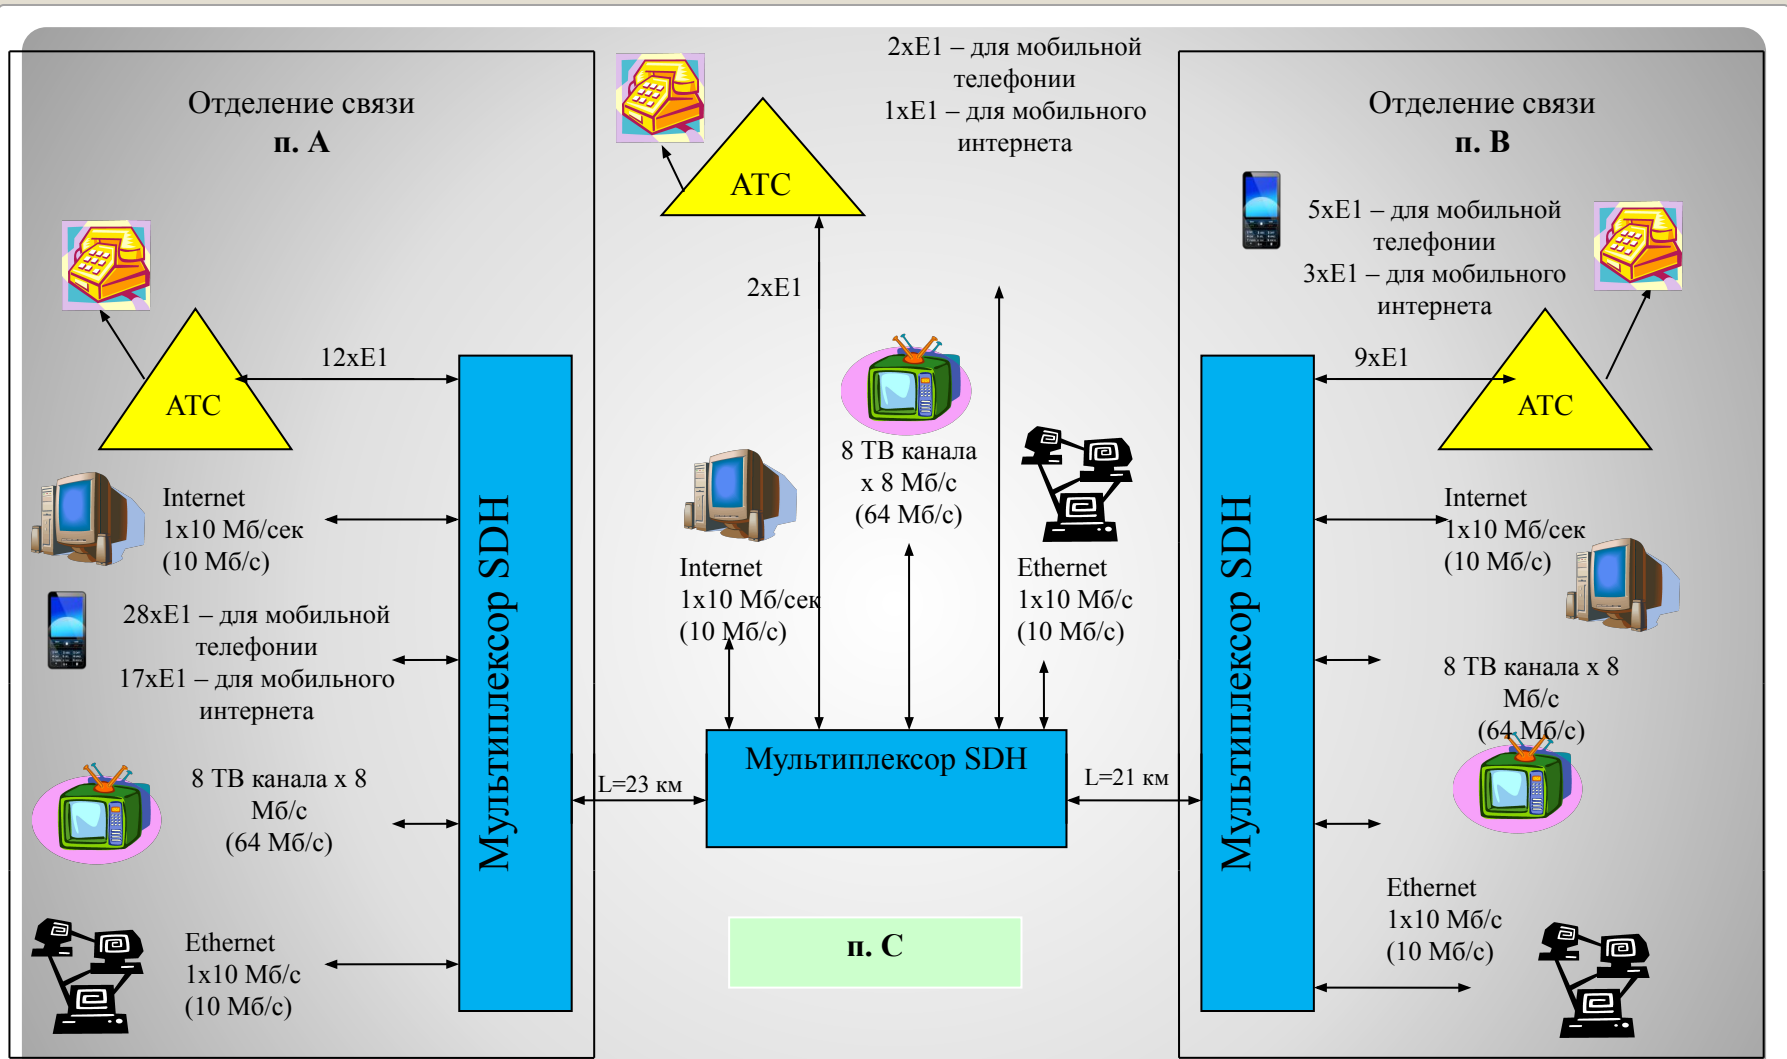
Отделение связи
п. А

АТС

12xE1

Internet
1x10 Мб/сек
(10 Мб/с)

28xE1 – для мобильной телефонии
17xE1 – для мобильного интернета

8 ТВ канала x 8 Мб/с
(64 Мб/с)

Ethernet
1x10 Мб/с
(10 Мб/с)

Мультиплексор SDH

АТС

2xE1 – для мобильной телефонии
1xE1 – для мобильного интернета

2xE1

8 ТВ канала x 8 Мб/с
(64 Мб/с)

Internet
1x10 Мб/сек
(10 Мб/с)

Ethernet
1x10 Мб/с
(10 Мб/с)

L=23 км

Мультиплексор SDH

L=21 км

п. С

Отделение связи
п. В

5xE1 – для мобильной телефонии
3xE1 – для мобильного интернета

9xE1

АТС

Internet
1x10 Мб/сек
(10 Мб/с)

8 ТВ канала x 8 Мб/с
(64 Мб/с)

Ethernet
1x10 Мб/с
(10 Мб/с)

Мультиплексор SDH